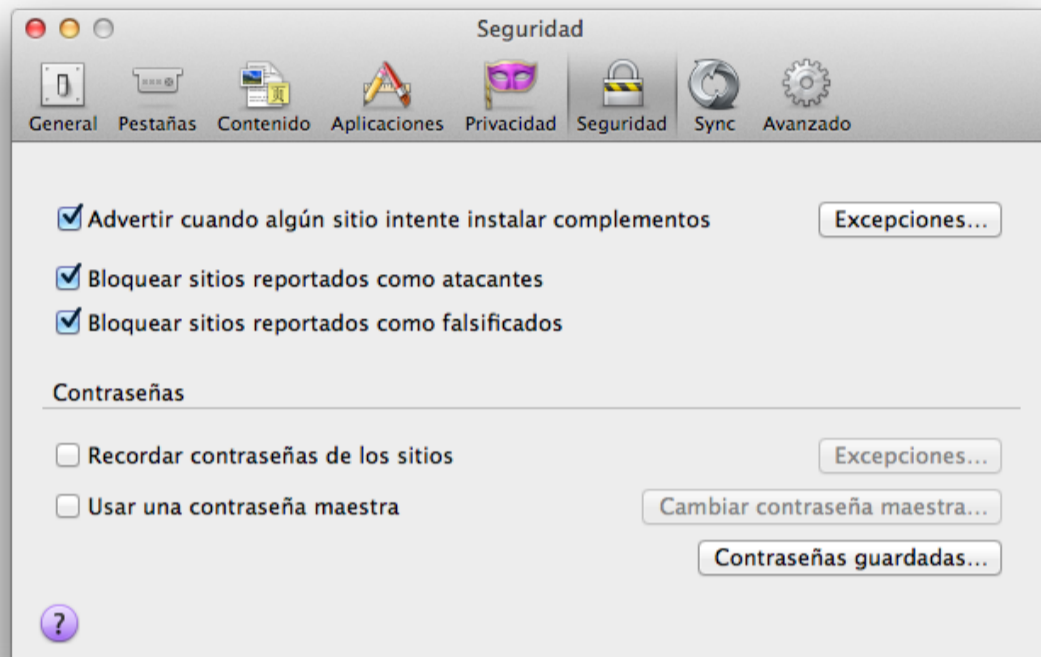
Seguridad

General Pestañas Contenido Aplicaciones Privacidad Seguridad Sync Avanzado

Advertir cuando algún sitio intente instalar complementos
Excepciones...

Bloquear sitios reportados como atacantes

Bloquear sitios reportados como falsificados

Contraseñas

Recordar contraseñas de los sitios
Excepciones...

Usar una contraseña maestra
Cambiar contraseña maestra...

Contraseñas guardadas...

?